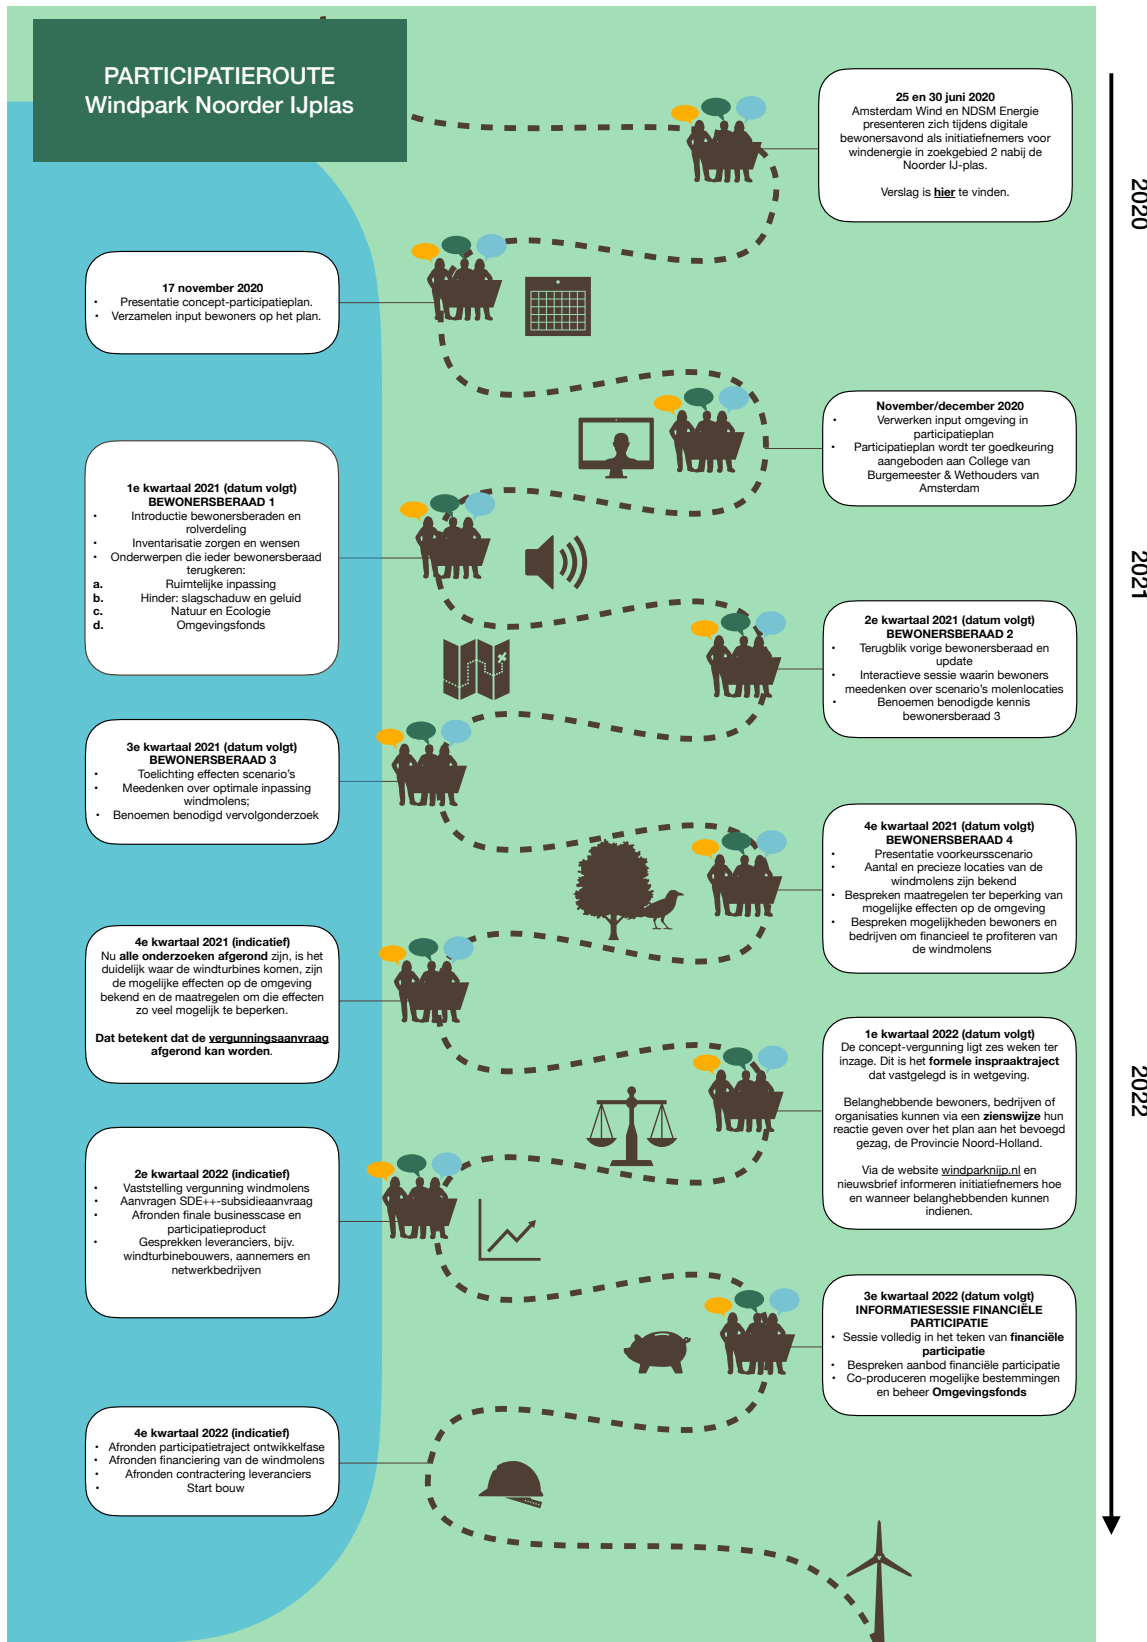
PARTICIPATIEROUTE
Windpark Noorder IJplas

25 en 30 juni 2020
Amsterdam Wind en NDSM Energie presenteren zich tijdens digitale bewonersavond als initiatiefnemers voor windenergie in zoekgebied 2 nabij de Noorder IJ-plas.

Verslag is hier te vinden.

2020

17 november 2020
• Presentatie concept-participatieplan.
• Verzamelen input bewoners op het plan.

November/december 2020
• Verwerken input omgeving in participatieplan
• Participatieplan wordt ter goedkeuring aangeboden aan College van Burgemeester & Wethouders van Amsterdam

1e kwartaal 2021 (datum volgt)
BEWONERSBERAAD 1
• Introductie bewonersberaden en rolverdeling
• Inventarisatie zorgen en wensen
• Onderwerpen die ieder bewonersberaad terugkeren:
a. Ruimtelijke inpassing
b. Hinder: slagschaduw en geluid
c. Natuur en Ecologie
d. Omgevingsfonds

2021

2e kwartaal 2021 (datum volgt)
BEWONERSBERAAD 2
• Terugblik vorige bewonersberaad en update
• Interactieve sessie waarin bewoners meedenken over scenario's molenlocaties
• Benoemen benodigde kennis bewonersberaad 3

3e kwartaal 2021 (datum volgt)
BEWONERSBERAAD 3
• Toelichting effecten scenario's
• Meedenken over optimale inpassing windmolens;
• Benoemen benodigd vervolgonderzoek

4e kwartaal 2021 (datum volgt)
BEWONERSBERAAD 4
• Presentatie voorkeursscenario
• Aantal en precieze locaties van de windmolens zijn bekend
• Bespreken maatregelen ter beperking van mogelijke effecten op de omgeving
• Bespreken mogelijkheden bewoners en bedrijven om financieel te profiteren van de windmolens

4e kwartaal 2021 (indicatief)
Nu alle onderzoeken afgerond zijn, is het duidelijk waar de windturbines komen, zijn de mogelijke effecten op de omgeving bekend en de maatregelen om die effecten zo veel mogelijk te beperken.

Dat betekent dat de vergunningsaanvraag afgerond kan worden.

1e kwartaal 2022 (datum volgt)
De concept-vergunning ligt zes weken ter inzage. Dit is het formele inspraaktraject dat vastgelegd is in wetgeving.

Belanghebbende bewoners, bedrijven of organisaties kunnen via een zienswijze hun reactie geven over het plan aan het bevoegd gezag, de Provincie Noord-Holland.

Via de website windparknijp.nl en nieuwsbrief informeren initiatiefnemers hoe en wanneer belanghebbenden kunnen indienen.

2022

2e kwartaal 2022 (indicatief)
• Vaststelling vergunning windmolens
• Aanvragen SDE++-subsidieaanvraag
• Afronden finale businesscase en participatieproduct
• Gesprekken leveranciers, bijv. windturbinebouwers, aannemers en netwerkbedrijven

3e kwartaal 2022 (datum volgt)
INFORMATIESESSIE FINANCIËLE PARTICIPATIE
• Sessie volledig in het teken van financiële participatie
• Bespreken aanbod financiële participatie
• Co-produceren mogelijke bestemmingen en beheer Omgevingsfonds

4e kwartaal 2022 (indicatief)
• Afronden participatietraject ontwikkelfase
• Afronden financiering van de windmolens
• Afronden contractering leveranciers
• Start bouw